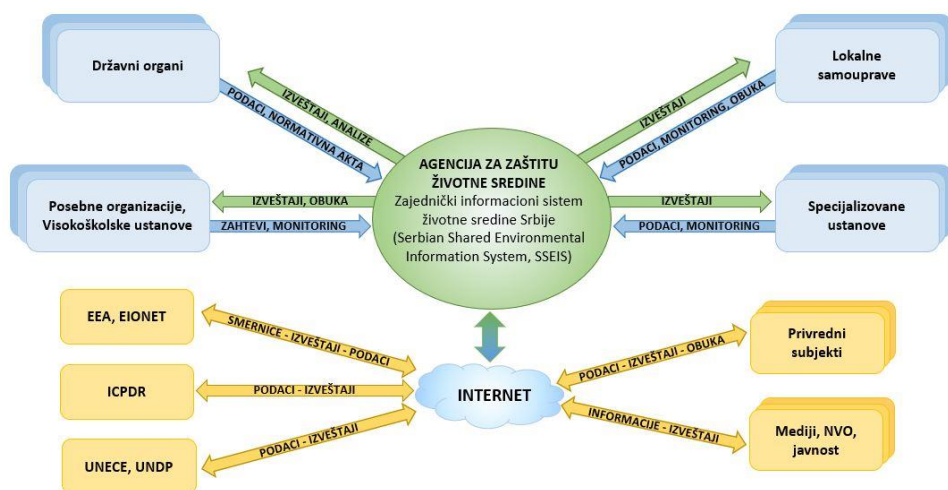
Državni organi

IZVEŠTAJI, ANALIZE

PODACI, NORMATIVNA AKTA

Lokalne samouprave

IZVEŠTAJI

PODACI, MONITORING, OBUKA

AGENCIJA ZA ZAŠTITU ŽIVOTNE SREDINE
Zajednički informacioni sistem životne sredine Srbije
(Serbian Shared Environmental Information System, SSEIS)

Posebne organizacije, Visokoškolske ustanove

IZVEŠTAJI, OBUKA

ZAHTEVI, MONITORING

IZVEŠTAJI

PODACI, MONITORING

Specijalizovane ustanove

EEA, EIONET

SMERNICE - IZVEŠTAJI - PODACI

ICPDR

PODACI - IZVEŠTAJI

UNECE, UNDP

PODACI - IZVEŠTAJI

INTERNET

PODACI - IZVEŠTAJI - OBUKA

Privredni subjekti

INFORMACIJE - IZVEŠTAJI

Mediji, NVO, javnost